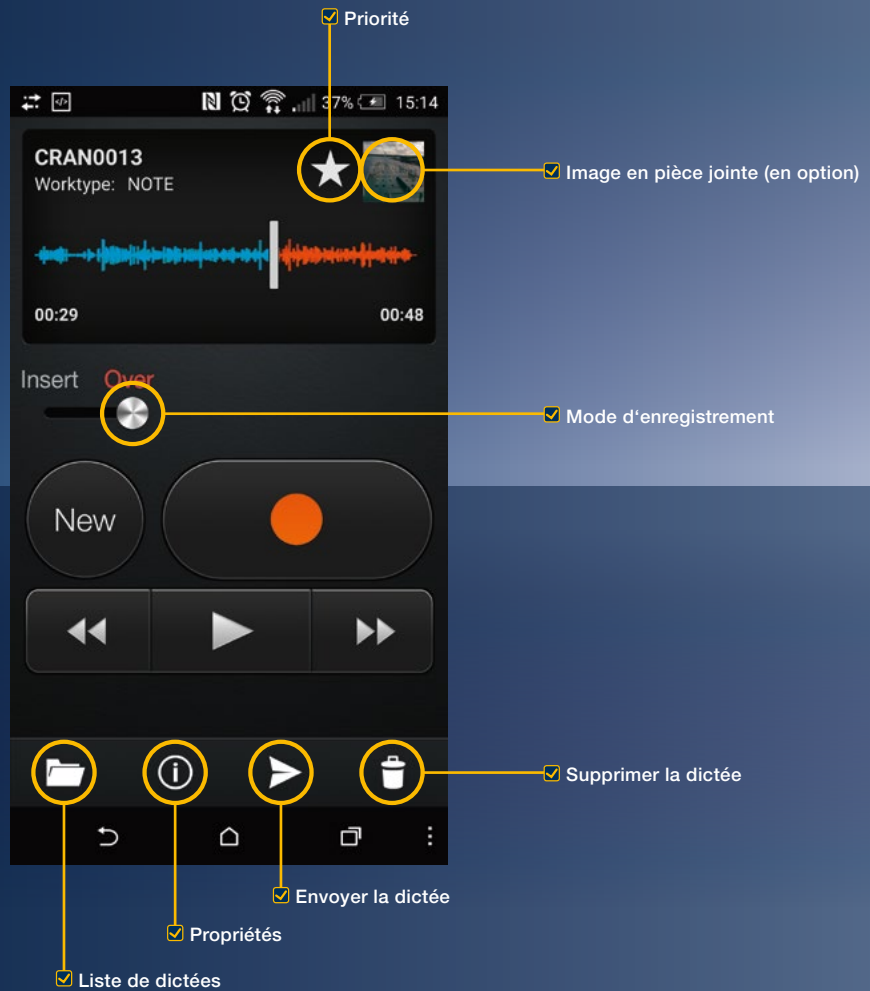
Priorité

37% 15:14

CRAN0013
Worktype: NOTE

Image en pièce jointe (en option)

00:29
00:48

Insert Over

Mode d'enregistrement

New

Supprimer la dictée

Envoyer la dictée

Propriétés

Liste de dictées